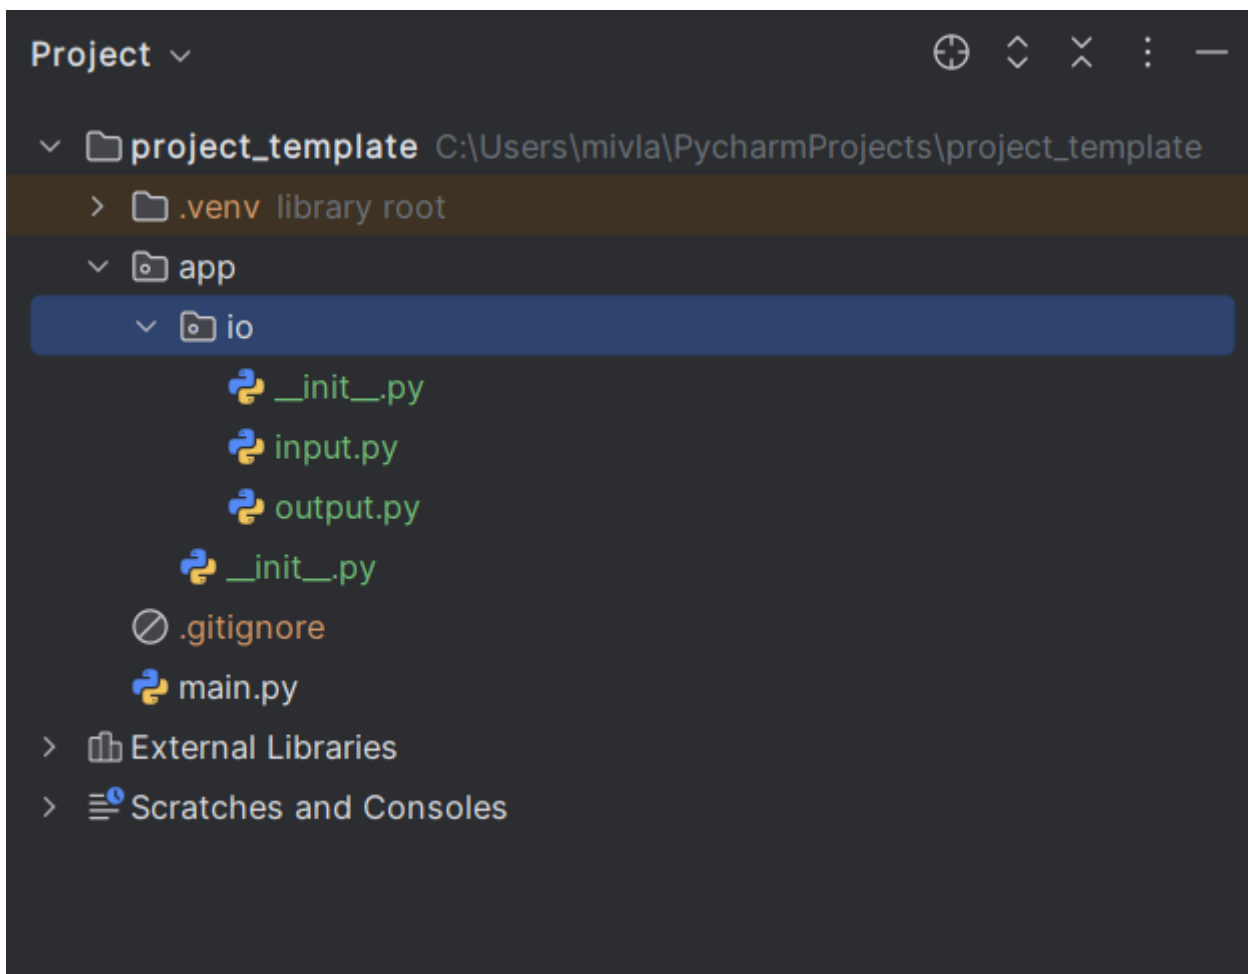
Project

project_template C:\Users\mivla\PycharmProjects\project_template

.venv library root

app

io

\_\_init\_\_.py

input.py

output.py

\_\_init\_\_.py

.gitignore

main.py

External Libraries

Scratches and Consoles